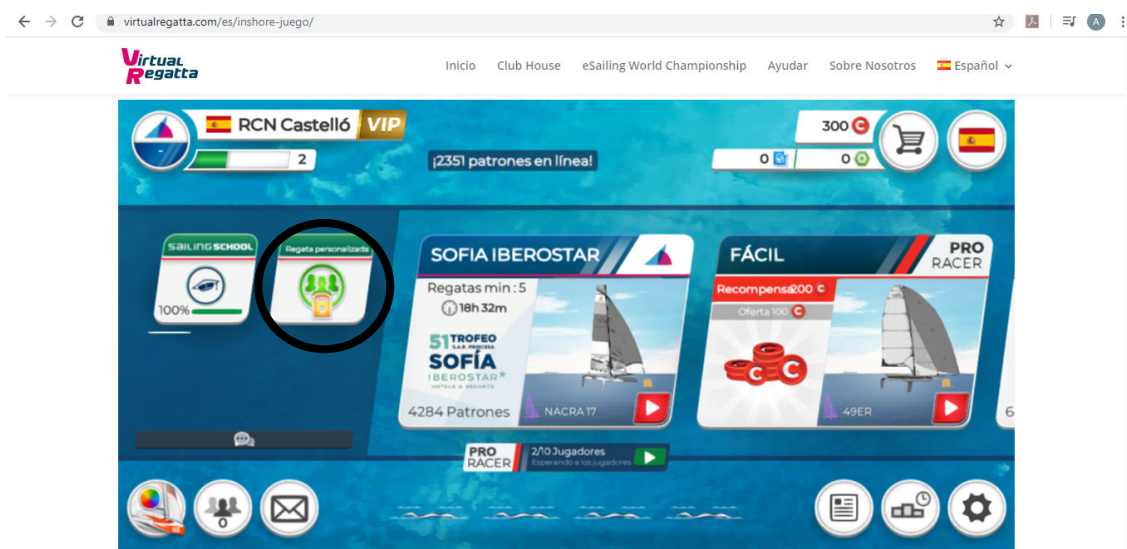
virtualregatta.com/es/inshore-juego/

A

Virtual Regatta

Inicio Club House eSailing World Championship Ayudar Sobre Nosotros Español

RCN Castelló VIP

2

¡2351 patrones en línea!

300

0 0

SAILING SCHOOL

100%

Regata personalizada

SOFIA IBEROSTAR

Regatas min : 5

18h 32m

51 TROFEO S.A.R. PRINCESA SOFÍA IBEROSTAR HOTELS & RESORTS

4284 Patrones

NACRA 17

FÁCIL

PRO RACER

Recompensa 200

Oferta 100

49ER

6

PRO RACER

2/10 Jugadores
Esperando a los jugadores

0